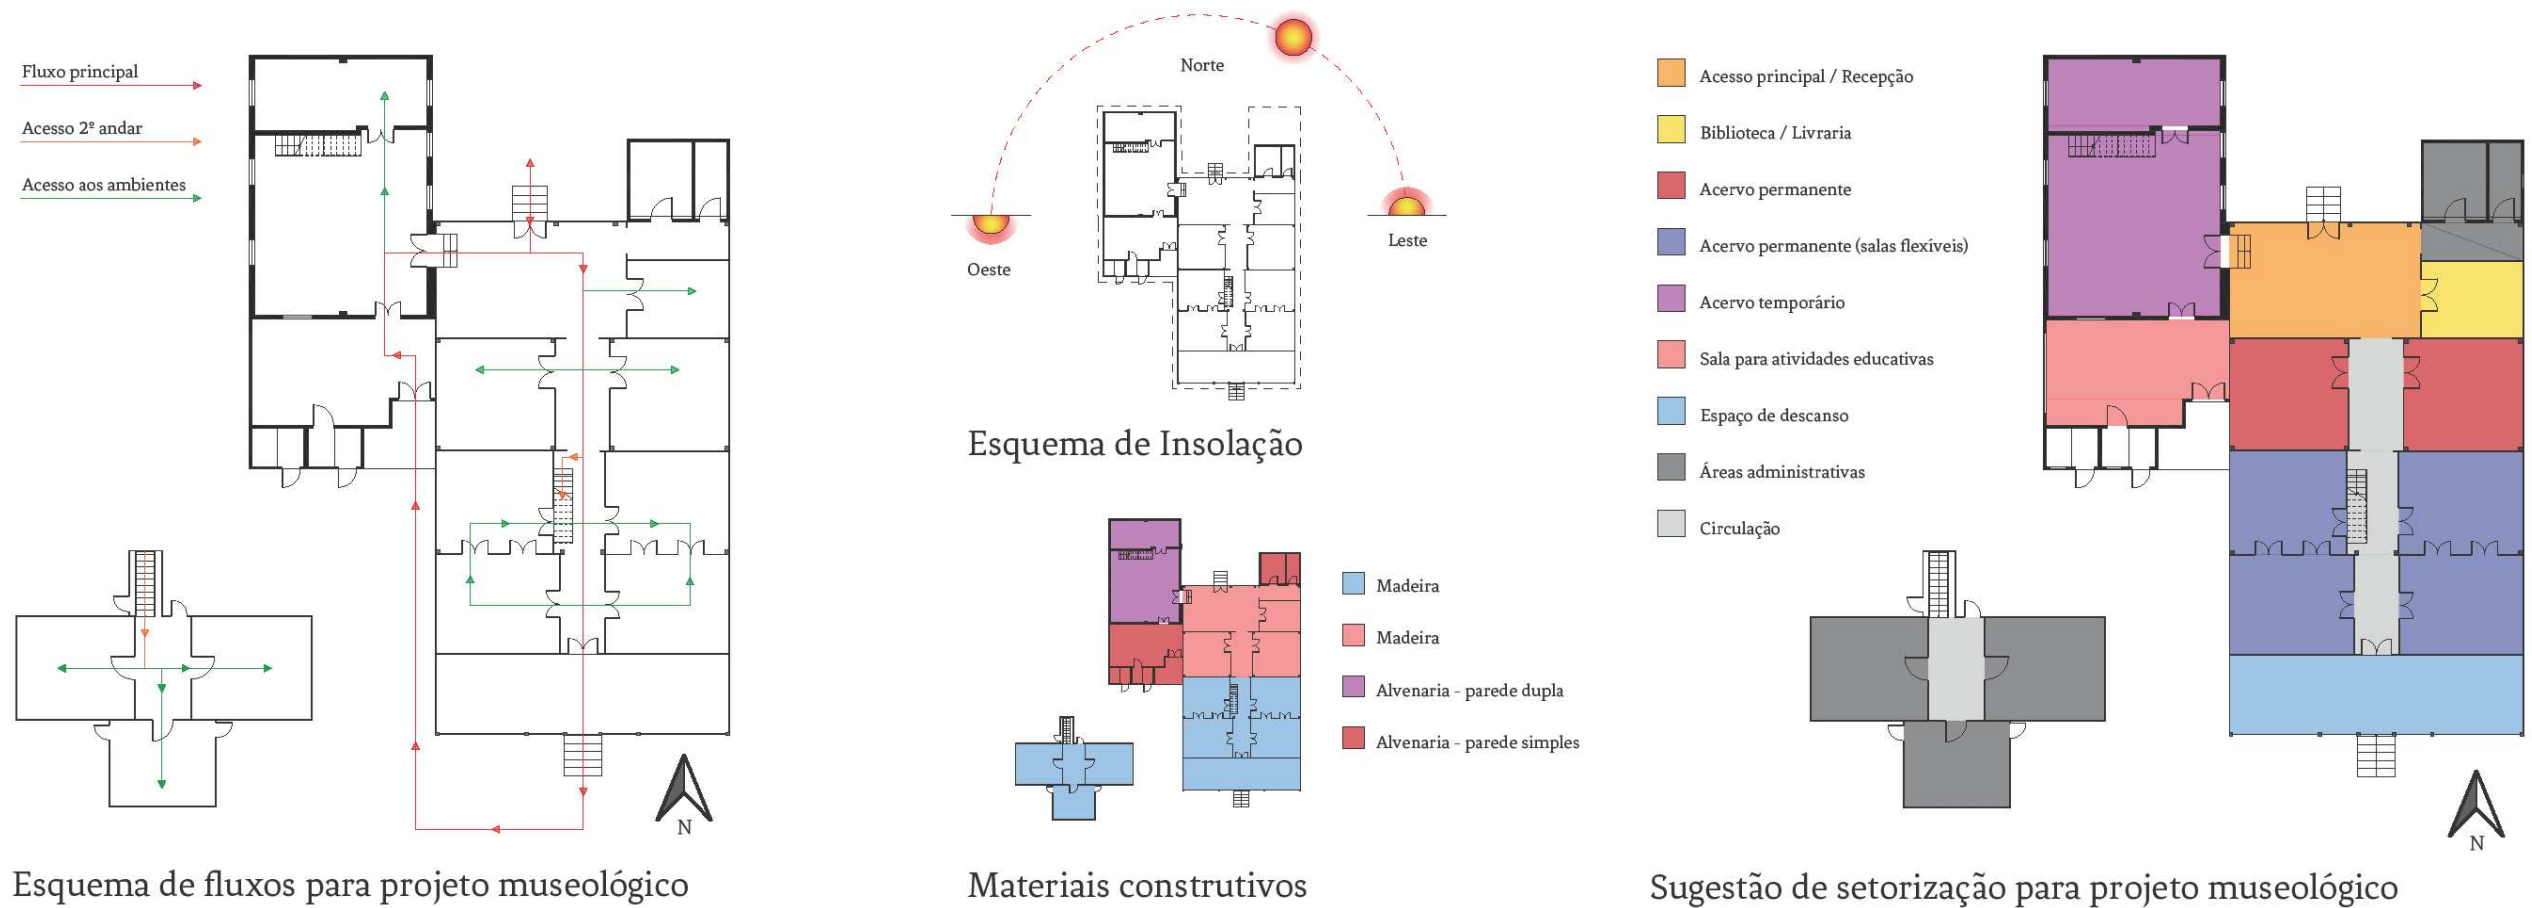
Fluxo principal

Acesso 2º andar

Acesso aos ambientes

N

Esquema de fluxos para projeto museológico

Norte

Oeste

Leste

Esquema de Insolação

Madeira

Madeira

Alvenaria - parede dupla

Alvenaria - parede simples

Materiais construtivos

Acesso principal / Recepção

Biblioteca / Livraria

Acervo permanente

Acervo permanente (salas flexíveis)

Acervo temporário

Sala para atividades educativas

Espaço de descanso

Áreas administrativas

Circulação

N

Sugestão de setorização para projeto museológico